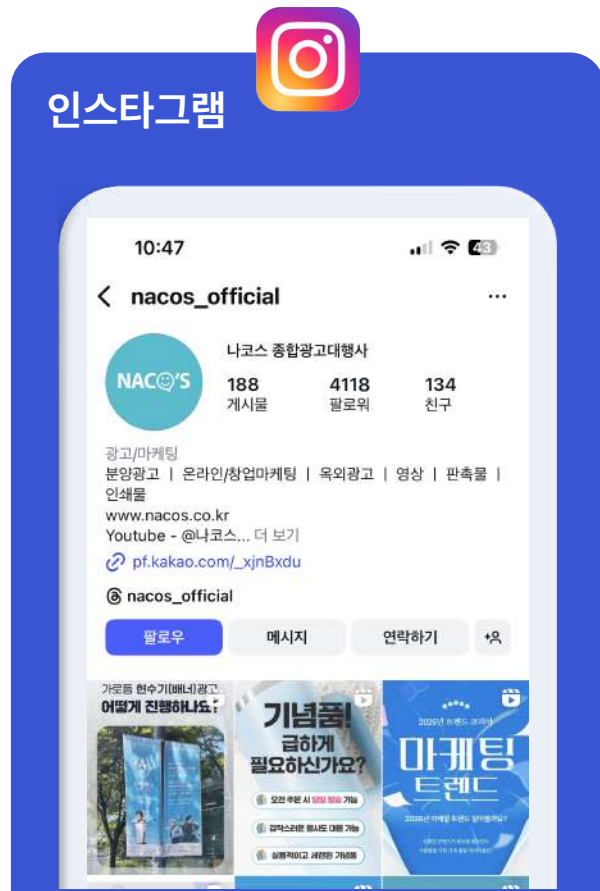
인스타그램

10:47

43

nacos_official

NAC'S

나코스 종합광고대행사

188
게시물

4118
팔로워

134
친구

광고/마케팅
분양광고 | 온라인/창업마케팅 | 옥외광고 | 영상 | 판촉물 | 인쇄물
www.nacos.co.kr
Youtube - @나코스... 더 보기
pf.kakao.com/_xjnBxdu

nacos_official

팔로우
메시지
연락하기

가로등 현수기(배너)광고
어떻게 진행하나요?

기념품!
급하게
필요하신가요?

오전 주문 시 당일 발송 가능
갑작스러운 행사도 대응 가능
실용적이고 세련된 기념품

2026년 트렌드 코리아
마케팅
트렌드
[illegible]